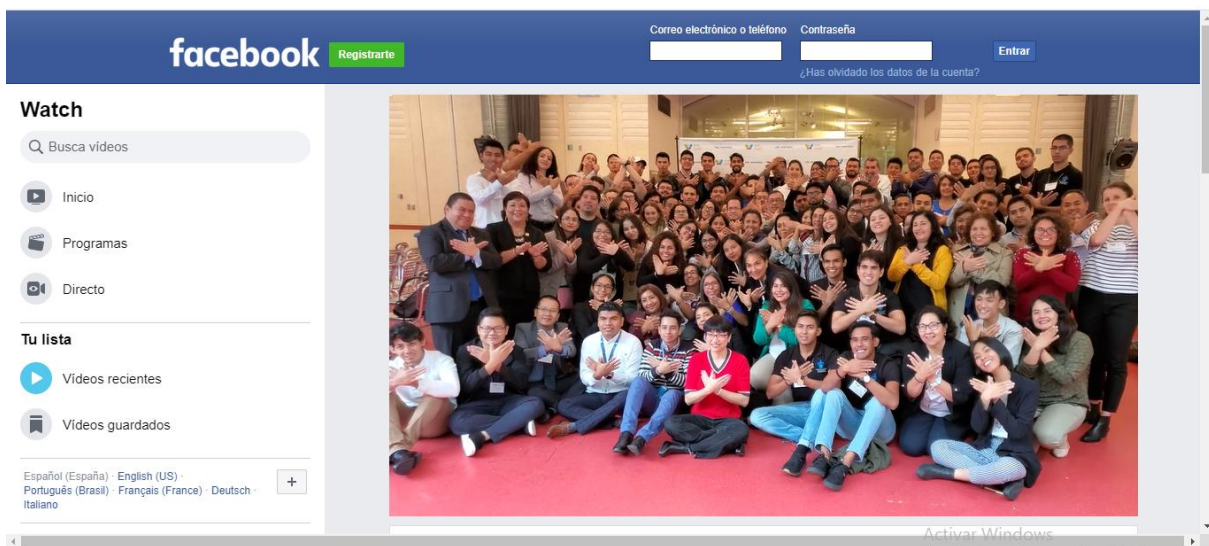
facebook Registrarte

Correo electrónico o teléfono Contraseña

Entrar

¿Has olvidado los datos de la cuenta?

Watch

Busca vídeos

Inicio

Programas

Directo

Tu lista

Vídeos recientes

Vídeos guardados

Español (España) · English (US) · Português (Brasil) · Français (France) · Deutsch · Italiano

+

Activar Windows